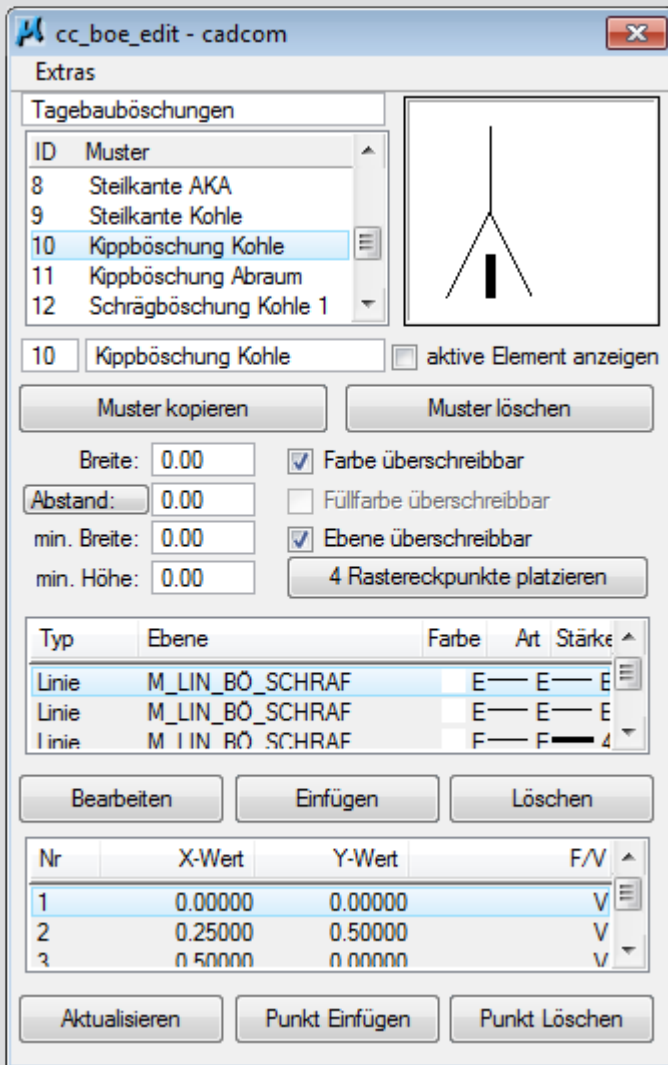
cc_boe_edit - cadcom

Extras

Tagebauböschungen

| ID | Muster |
|---|---|
| 8 | Steilkante AKA |
| 9 | Steilkante Kohle |
| 10 | Kippböschung Kohle |
| 11 | Kippböschung Abraum |
| 12 | Schrägböschung Kohle 1 |

10 Kippböschung Kohle

aktive Element anzeigen

Muster kopieren

Muster löschen

Breite: 0.00

Farbe überschreibbar

Abstand: 0.00

Füllfarbe überschreibbar

min. Breite: 0.00

Ebene überschreibbar

min. Höhe: 0.00

4 Rastereckpunkte platzieren

| Typ | Ebene | Farbe | Art | Stärke |
|---|---|---|---|---|
| Linie | M_LIN_BÖ_SCHRAF | | E | E |
| Linie | M_LIN_BÖ_SCHRAF | | E | E |
| Linie | M_LIN_BÖ_SCHRAF | | E | 4 |

Bearbeiten

Einfügen

Löschen

| Nr | X-Wert | Y-Wert | F/V |
|---|---|---|---|
| 1 | 0.00000 | 0.00000 | V |
| 2 | 0.25000 | 0.50000 | V |
| 3 | 0.50000 | 0.00000 | V |

Aktualisieren

Punkt Einfügen

Punkt Löschen